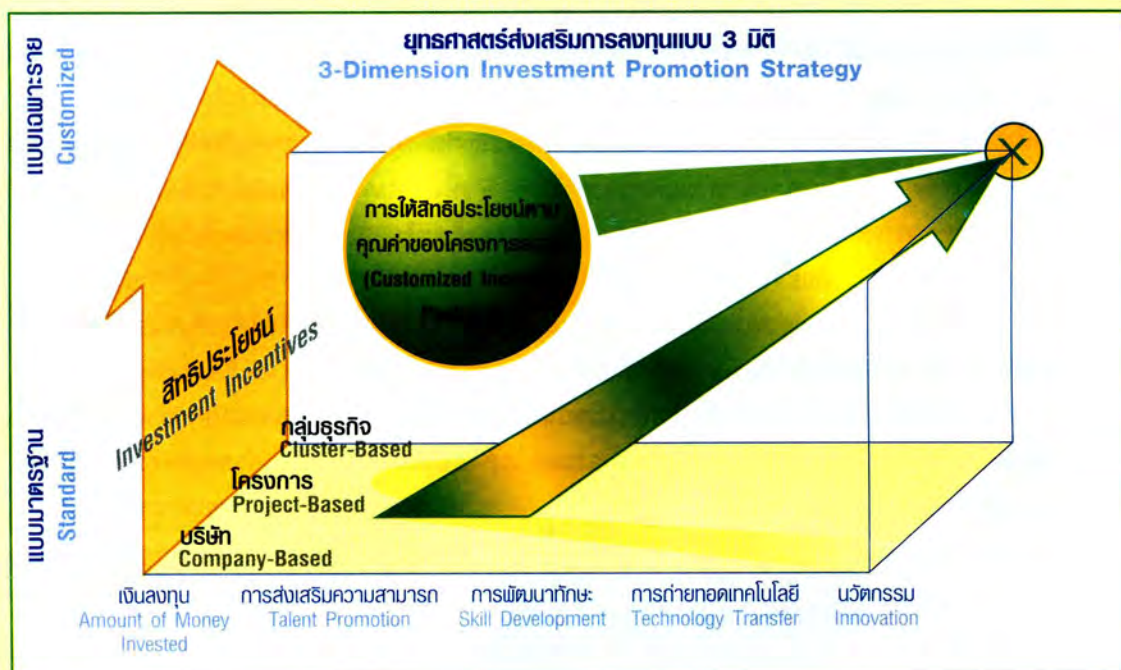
ยุทธศาสตร์ส่งเสริมการลงทุนแบบ 3 มิติ
3-Dimension Investment Promotion Strategy

แบบเฉพาะราย
Customized

แบบมาตรฐาน
Standard

การให้สิทธิประโยชน์ตาม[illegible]
คุณค่าของโครงการ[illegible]
(Customized Ince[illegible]
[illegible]

สิทธิประโยชน์
Investment Incentives

กลุ่มธุรกิจ
Cluster-Based

โครงการ
Project-Based

บริษัท
Company-Based

เงินลงทุน
Amount of Money Invested

การส่งเสริมความสามารถ
Talent Promotion

การพัฒนาทักษะ
Skill Development

การถ่ายทอดเทคโนโลยี
Technology Transfer

นวัตกรรม
Innovation